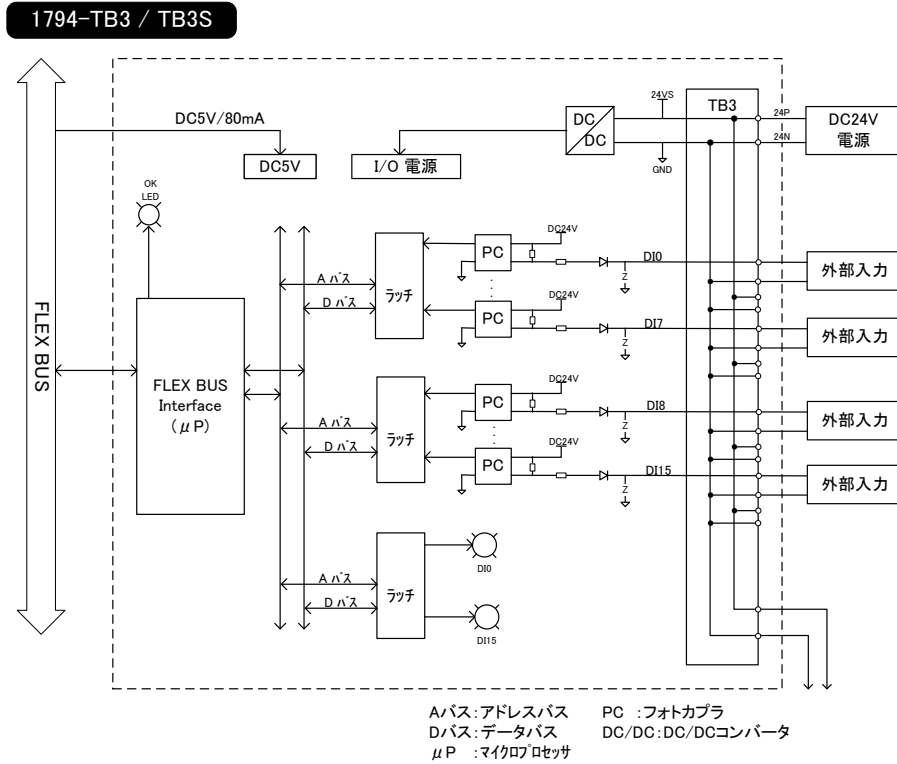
1794-TB3 / TB3S

FLEX BUS

DC5V/80mA

DC5V

I/O 電源

DC/DC

24VS

GND

TB3

24P

24N

DC24V 電源

OK LED

FLEX BUS Interface ($\mu$P)

A バス

D バス

ラッチ

PC

DC24V

DI0

DI7

DI8

DI15

Z

外部入力

外部入力

外部入力

外部入力

A バス

D バス

ラッチ

A バス

D バス

ラッチ

DI0

DI15

Aバス：アドレスバス
Dバス：データバス
$\mu$P ：マイクロプロセッサ

PC ：フォトカプラ
DC/DC：DC/DCコンバータ